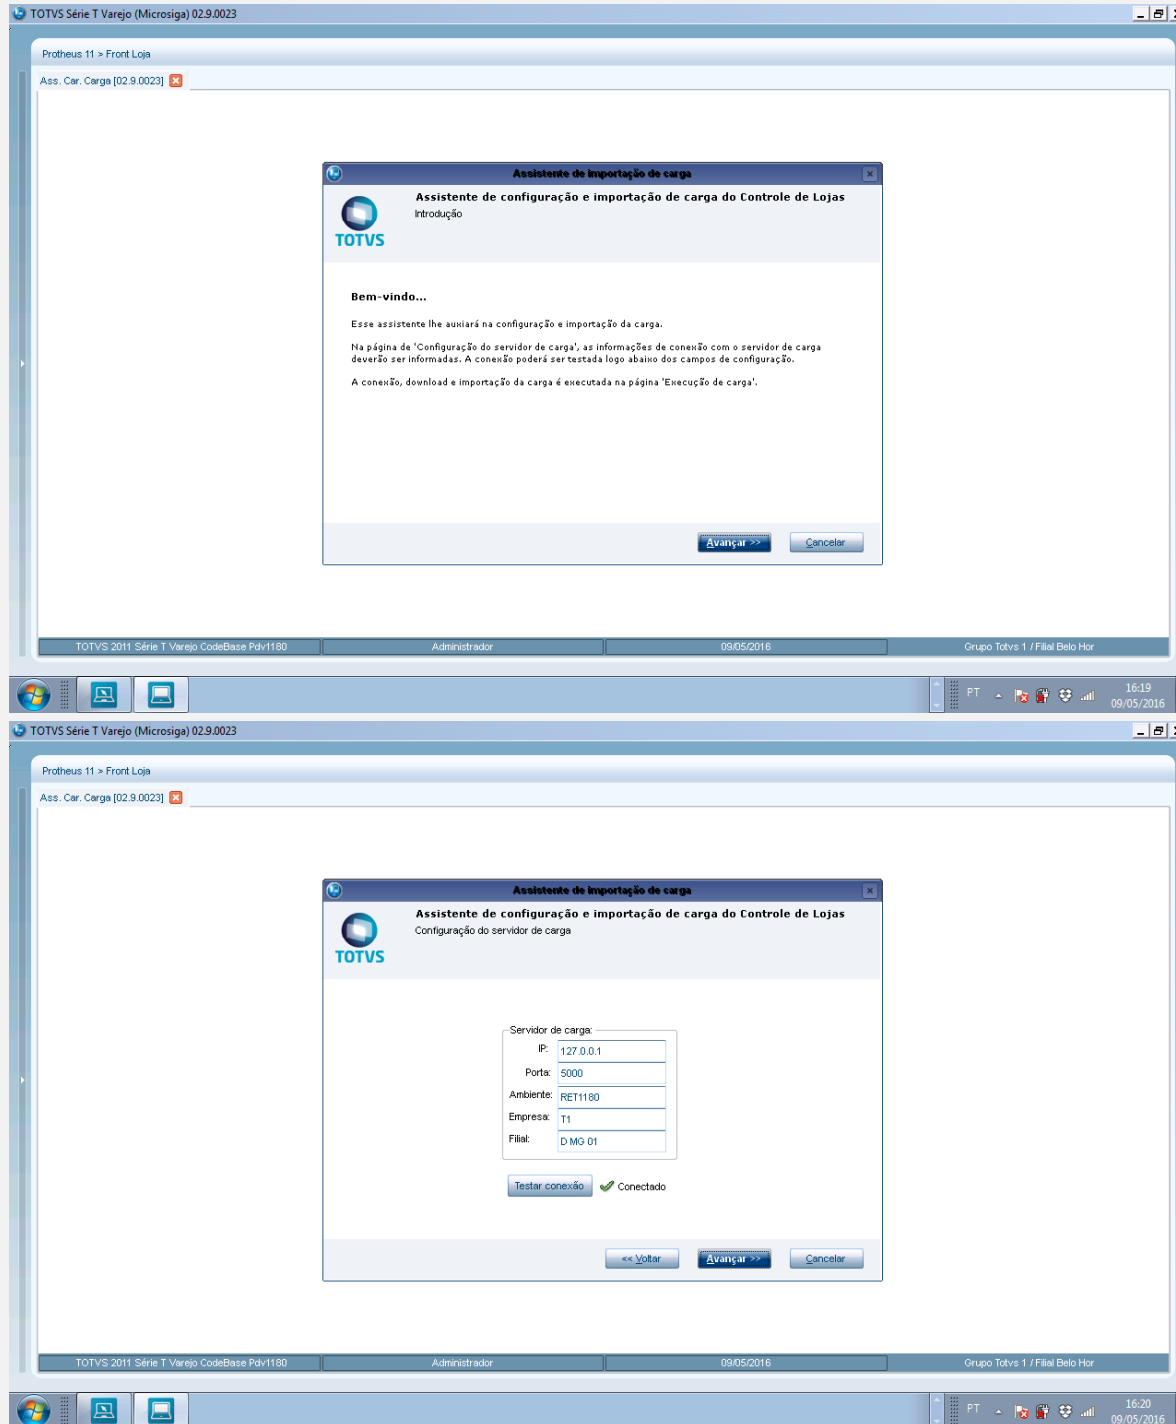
TOTVS Série T Varejo (Microsiga) 02.9.0023

Protheus 11 > Front Loja

Ass. Car. Carga [02.9.0023]

Assistente de importação de carga

Assistente de configuração e importação de carga do Controle de Lojas
Introdução

TOTVS

Bem-vindo...

Esse assistente lhe auxiará na configuração e importação da carga.

Na página de 'Configuração do servidor de carga', as informações de conexão com o servidor de carga deverão ser informadas. A conexão poderá ser testada logo abaixo dos campos de configuração.

A conexão, download e importação da carga é executada na página 'Execução de carga'.

Avançar >> Cancelar

TOTVS 2011 Série T Varejo CodeBase Pdv1180 | Administrador | 09/05/2016 | Grupo Totvs 1 / Filial Belo Hor

PT 16:19 09/05/2016

TOTVS Série T Varejo (Microsiga) 02.9.0023

Protheus 11 > Front Loja

Ass. Car. Carga [02.9.0023]

Assistente de importação de carga

Assistente de configuração e importação de carga do Controle de Lojas
Configuração do servidor de carga

TOTVS

Servidor de carga:
IP: 127.0.0.1
Porta: 5000
Ambiente: RET1180
Empresa: T1
Filial: D MG 01

Testar conexão Conectado

<< Voltar Avançar >> Cancelar

TOTVS 2011 Série T Varejo CodeBase Pdv1180 | Administrador | 09/05/2016 | Grupo Totvs 1 / Filial Belo Hor

PT 16:20 09/05/2016